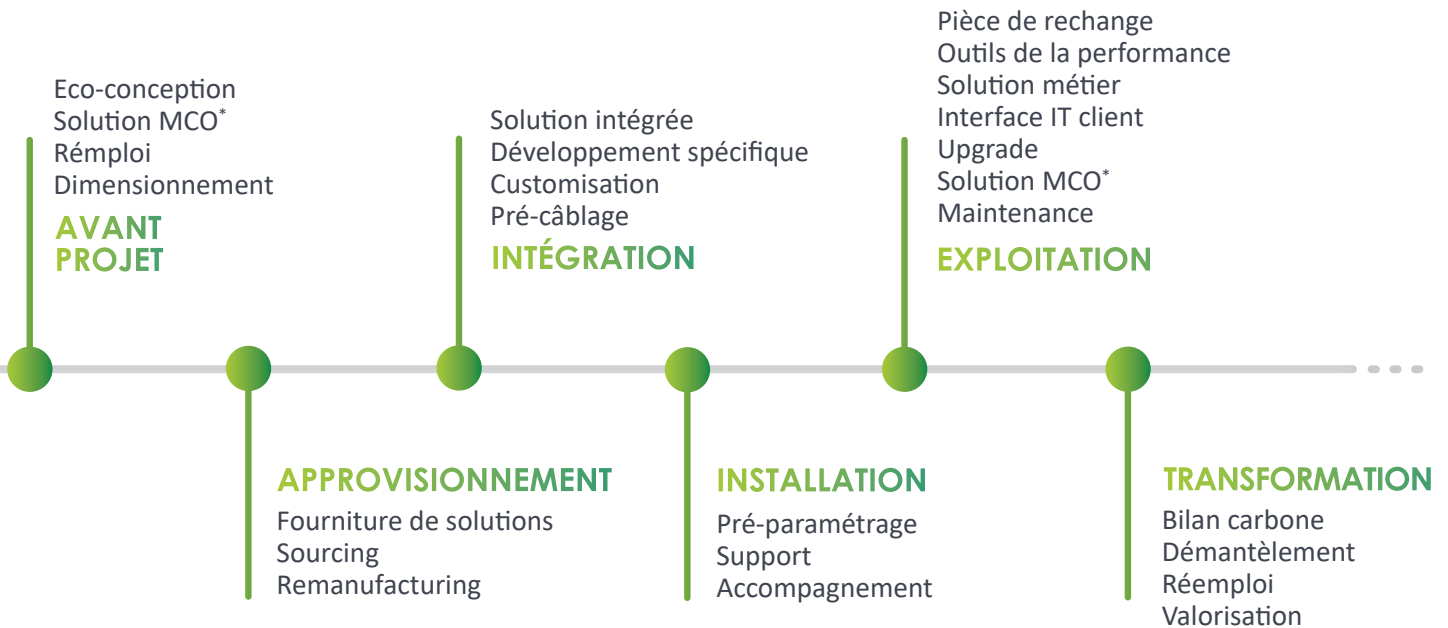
Eco-conception
Solution MCO*
Rémploi
Dimensionnement

AVANT PROJET

Solution intégrée
Développement spécifique
Customisation
Pré-câblage

INTÉGRATION

Pièce de rechange
Outils de la performance
Solution métier
Interface IT client
Upgrade
Solution MCO*
Maintenance

EXPLOITATION

APPROVISIONNEMENT

Fourniture de solutions
Sourcing
Remanufacturing

INSTALLATION

Pré-paramétrage
Support
Accompagnement

TRANSFORMATION

Bilan carbone
Démantèlement
Réemploi
Valorisation